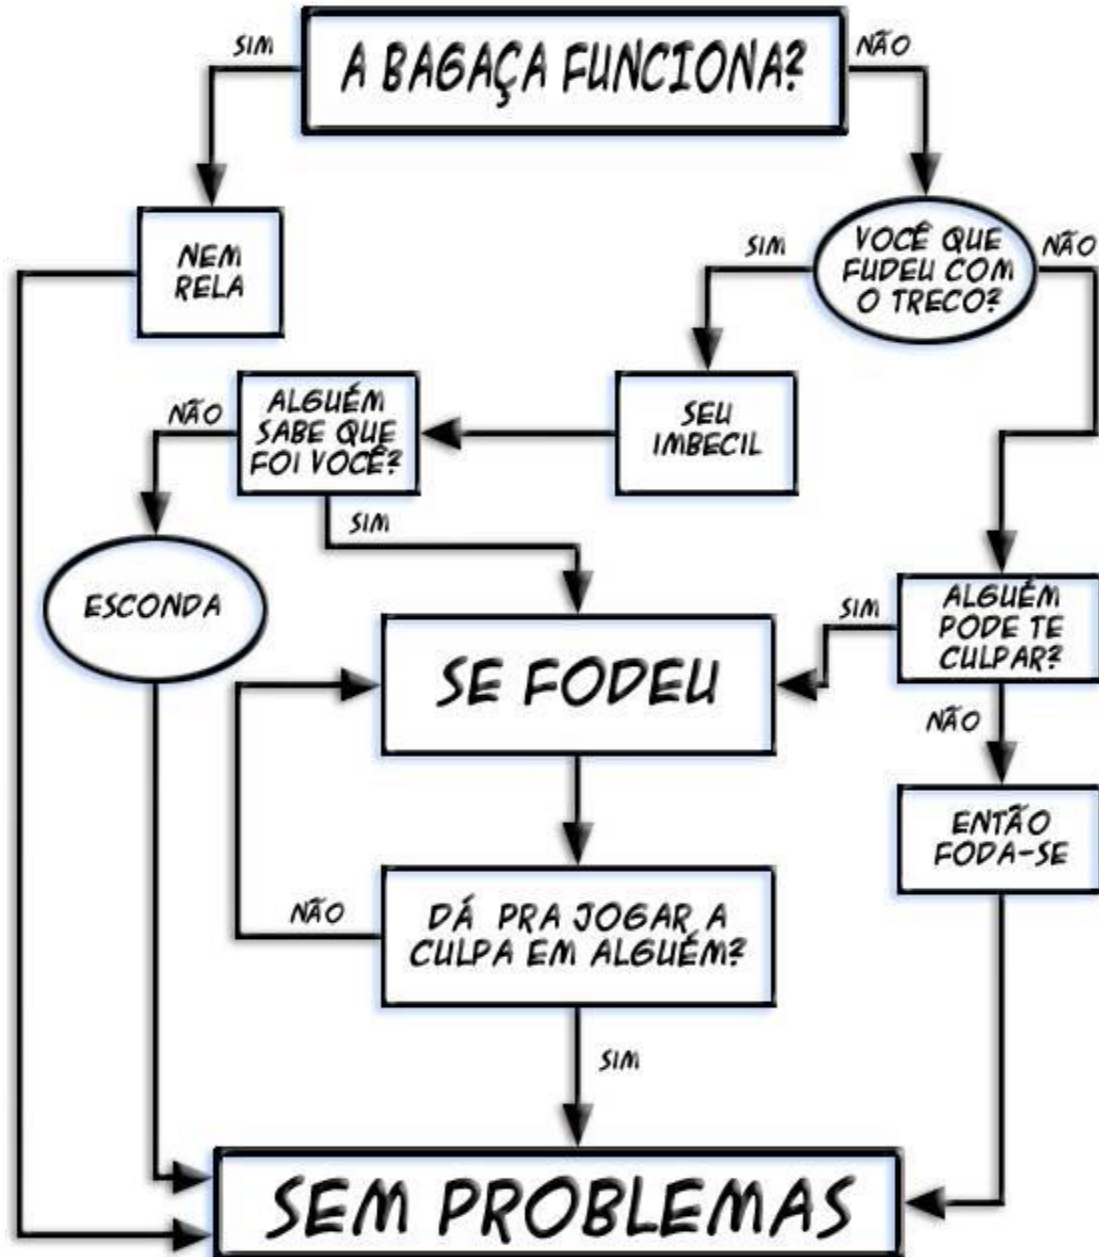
SIM

A BAGAÇA FUNCIONA?

NÃO

NEM RELA

SIM

VOCÊ QUE FUDEU COM O TRECO?

NÃO

NÃO

ALGUÉM SABE QUE FOI VOCÊ?

SEU IMBECIL

SIM

ESCONDA

SIM

ALGUÉM PODE TE CULPAR?

SE FODEU

NÃO

ENTÃO FODA-SE

NÃO

DÁ PRA JOGAR A CULPA EM ALGUÉM?

SIM

SEM PROBLEMAS